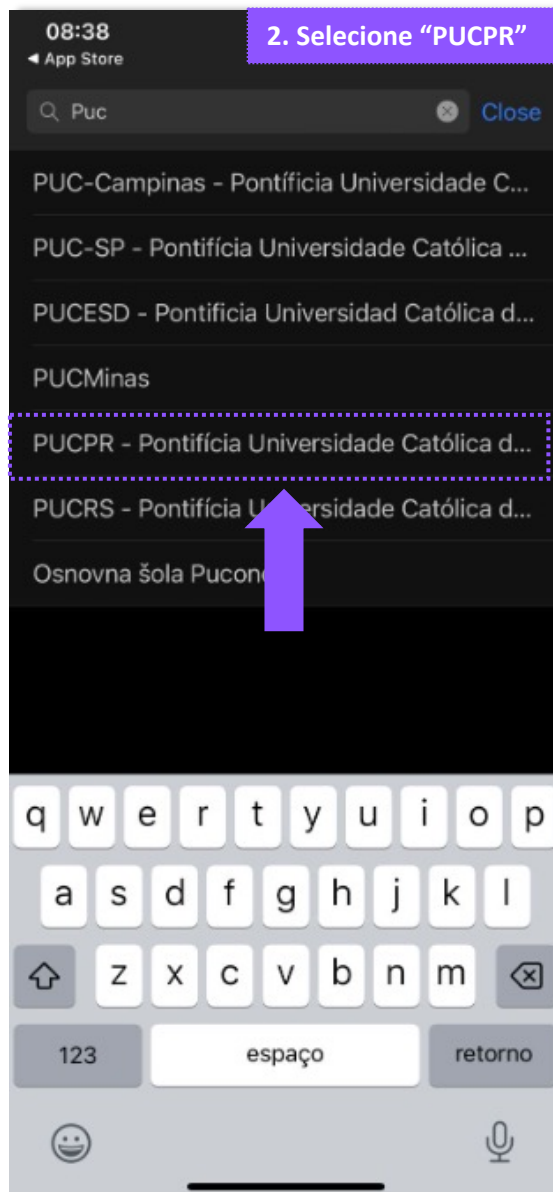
08:38
◂ App Store

2. Selecione "PUCPR"

Puc

Close

PUC-Campinas - Pontíficia Universidade C...

PUC-SP - Pontifícia Universidade Católica ...

PUCESD - Pontificia Universidad Católica d...

PUCMinas

PUCPR - Pontifícia Universidade Católica d...

PUCRS - Pontifícia U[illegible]sidade Católica d...

Osnovna šola Pucon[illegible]

q w e r t y u i o p
a s d f g h j k l
z x c v b n m
123
espaço
retorno